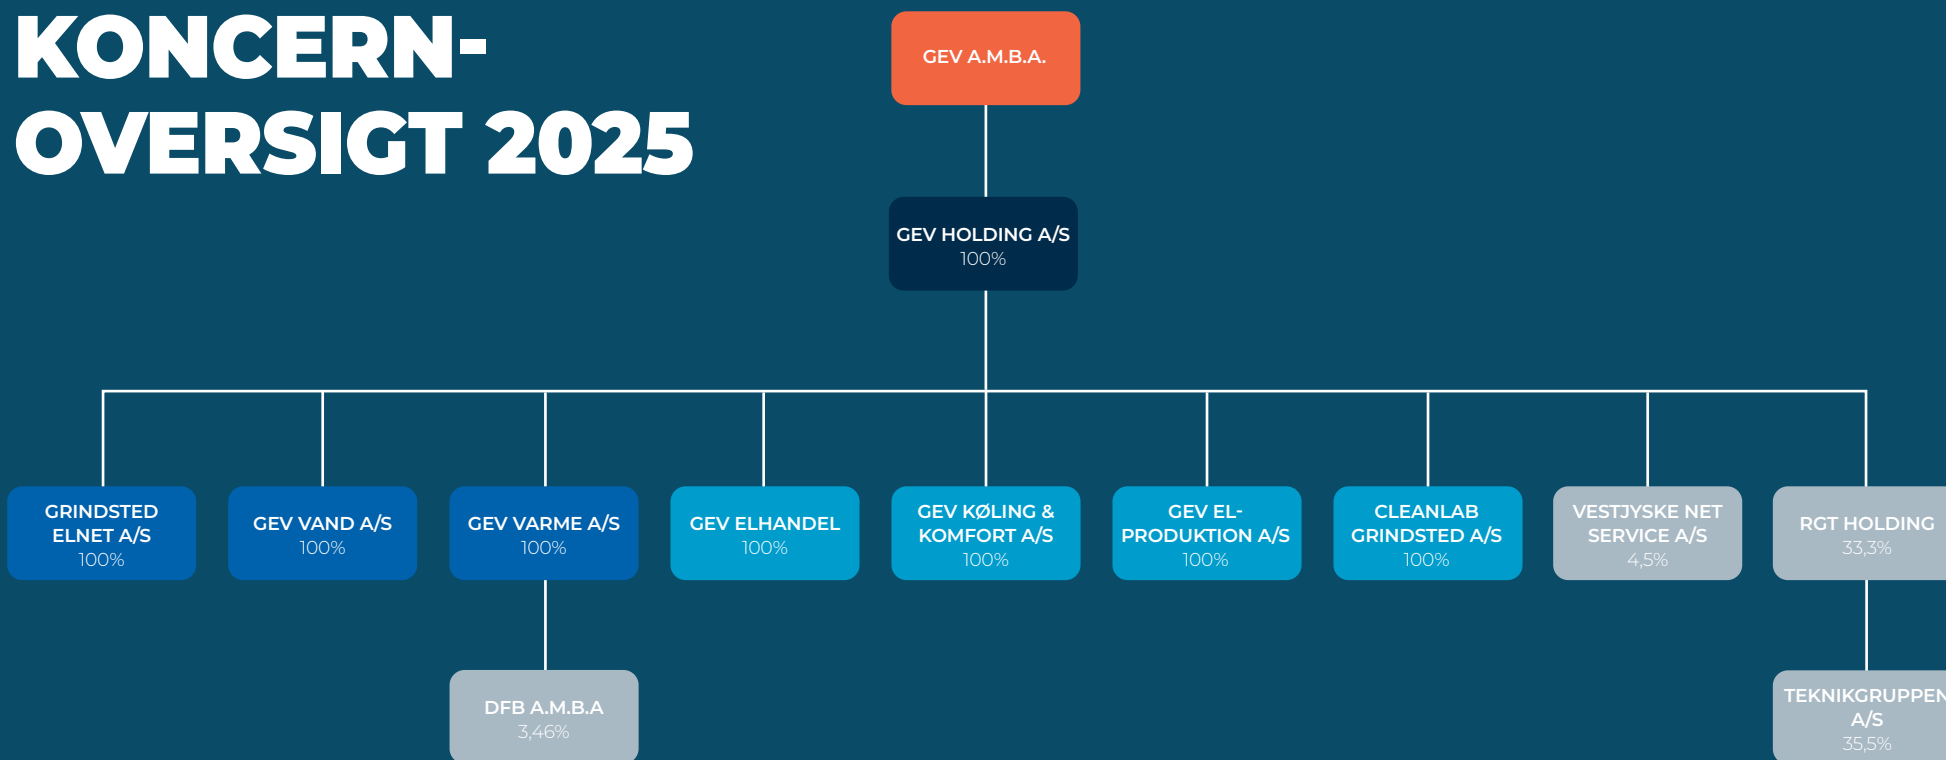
KONCERN-OVERSIGT 2025

GEV A.M.B.A.

GEV HOLDING A/S
100%

GRINDSTED ELNET A/S
100%

GEV VAND A/S
100%

GEV VARME A/S
100%

GEV ELHANDEL
100%

GEV KØLING & KOMFORT A/S
100%

GEV EL-PRODUKTION A/S
100%

CLEANLAB GRINDSTED A/S
100%

VESTJYSKE NET SERVICE A/S
4,5%

RGT HOLDING
33,3%

DFB A.M.B.A
3,46%

TEKNIKGRUPPEN A/S
35,5%